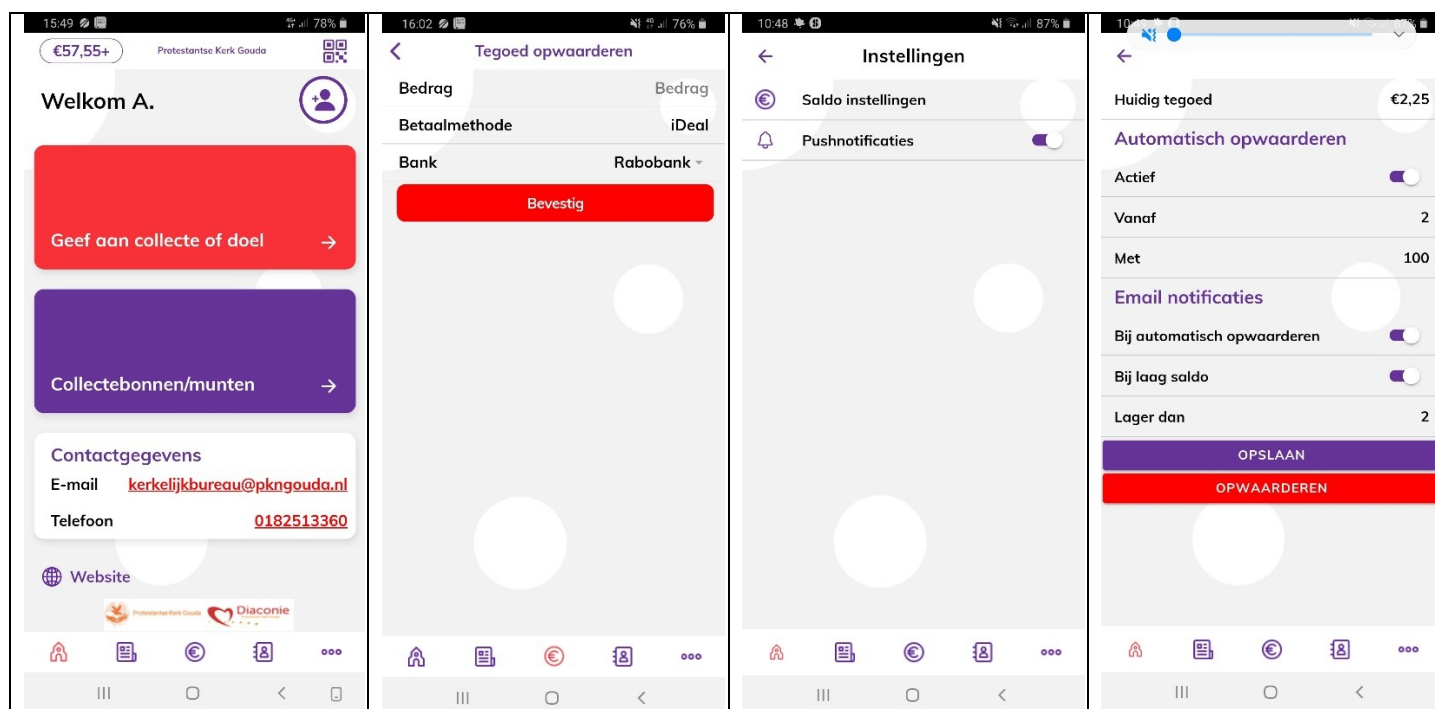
15:49 78%

€57,55+

Protestantse Kerk Gouda

Welkom A.

Geef aan collecte of doel →

Collectebonnen/munten →

Contactgegevens

E-mail kerkelijkbureau@pkngouda.nl

Telefoon 0182513360

Website

Protestantse Kerk Gouda Diaconie

16:02 76%

Tegoed opwaarderen

Bedrag Bedrag

Betaalmethode iDeal

Bank Rabobank

Bevestig

10:48 87%

Instellingen

Saldo instellingen

Pushnotificaties

10:4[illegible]

Huidig tegoed €2,25

Automatisch opwaarderen

Actief

Vanaf 2

Met 100

Email notificaties

Bij automatisch opwaarderen

Bij laag saldo

Lager dan 2

OPSLAAN

OPWAARDEREN